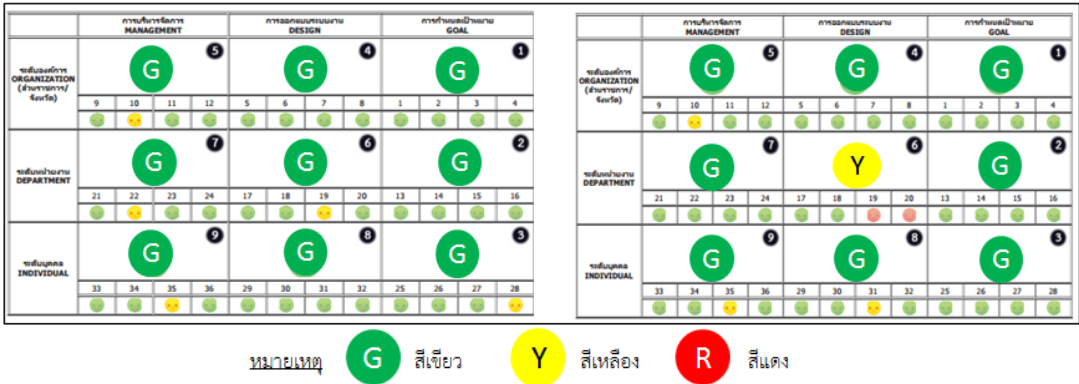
| | การบริหารจัดการ MANAGEMENT | การออกแบบระบบงาน DESIGN | การกำหนดเป้าหมาย GOAL |
|---|---|---|---|
| ระดับองค์การ ORGANIZATION (ส่วนราชการ/จังหวัด) | G 5 | G 4 | G 1 |
| | 9 10 11 12 | 5 6 7 8 | 1 2 3 4 |
| ระดับหน่วยงาน DEPARTMENT | G 7 | G 6 | G 2 |
| | 21 22 23 24 | 17 18 19 20 | 13 14 15 16 |
| ระดับบุคคล INDIVIDUAL | G 9 | G 8 | G 3 |
| | 33 34 35 36 | 29 30 31 32 | 25 26 27 28 |

| | การบริหารจัดการ MANAGEMENT | การออกแบบระบบงาน DESIGN | การกำหนดเป้าหมาย GOAL |
|---|---|---|---|
| ระดับองค์การ ORGANIZATION (ส่วนราชการ/จังหวัด) | G 5 | G 4 | G 1 |
| | 9 10 11 12 | 5 6 7 8 | 1 2 3 4 |
| ระดับหน่วยงาน DEPARTMENT | G 7 | Y 6 | G 2 |
| | 21 22 23 24 | 17 18 19 20 | 13 14 15 16 |
| ระดับบุคคล INDIVIDUAL | G 9 | G 8 | G 3 |
| | 33 34 35 36 | 29 30 31 32 | 25 26 27 28 |

หมายเหตุ G สีเขียว Y สีเหลือง R สีแดง